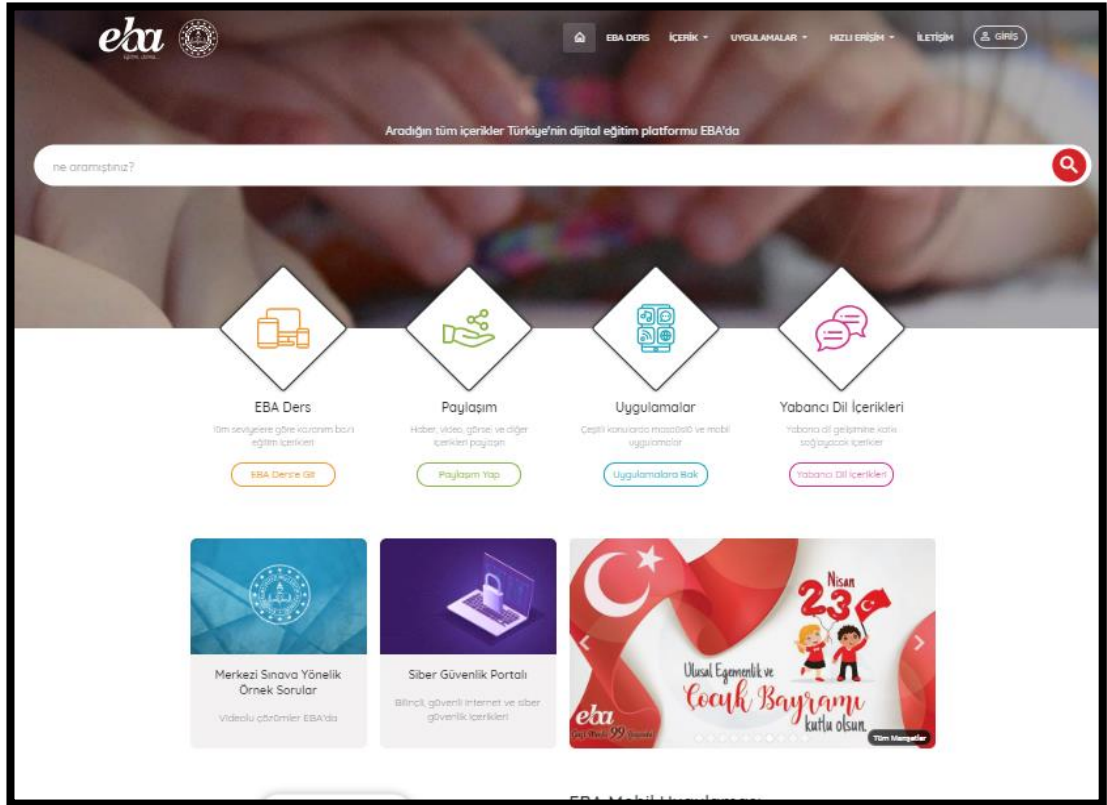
eba

EBA DERS İÇERİK UYGULAMALAR HIZLI ERİŞİM İLETİŞİM GİRİŞ

Aradığın tüm içerikler Türkiye'nin dijital eğitim platformu EBA'da

ne aramıştınız?

EBA Ders
Tüm seviyelere göre kurumum bazlı eğitim içerikleri
EBA Ders'e Git

Paylaşım
Haber, video, görsel ve diğer içerikleri paylaşın
Paylaşım Yap

Uygulamalar
Çeşitli konularda masaüstü ve mobil uygulamalar
Uygulamalara Bak

Yabancı Dil İçerikleri
Yabancı dil gelişimine katkı sağlayacak içerikler
Yabancı Dil İçerikleri

Merkezi Sınava Yönelik Örnek Sorular
Videolu çözümler EBA'da

Siber Güvenlik Portalı
Bilinçli, güvenli internet ve siber güvenlik içerikleri

Nisan 23
Ulusal Egemenlik ve Çocuk Bayramı kutlu olsun.
eba
Tüm Manşetler

EBA Mobil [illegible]